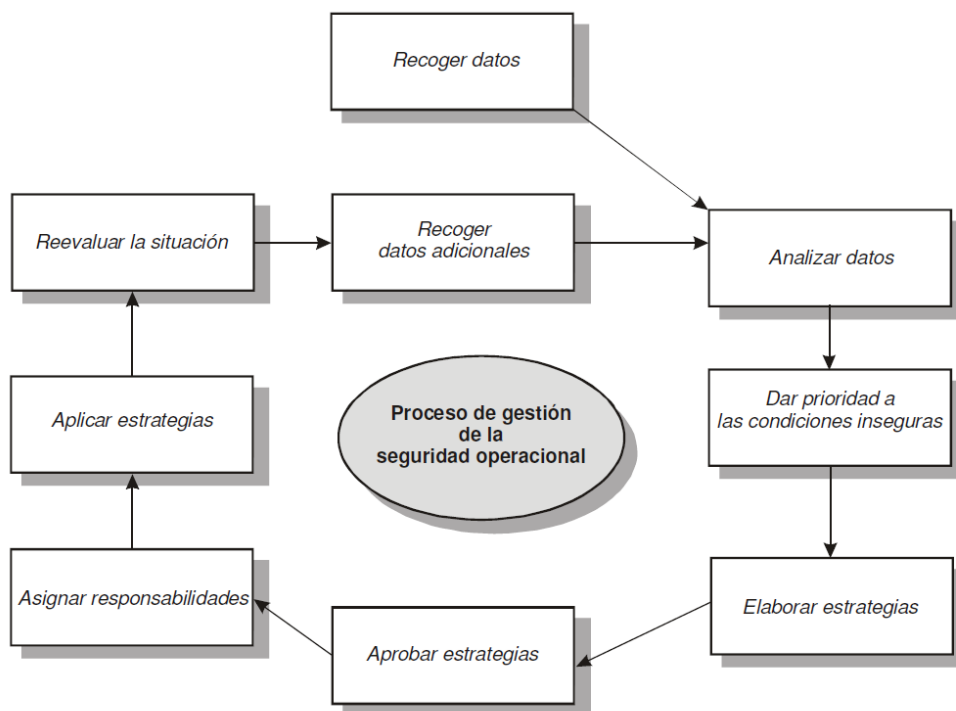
Recoger datos

Reevaluar la situación

Recoger datos adicionales

Analizar datos

Dar prioridad a las condiciones inseguras

Aplicar estrategias

Proceso de gestión de la seguridad operacional

Elaborar estrategias

Asignar responsabilidades

Aprobar estrategias